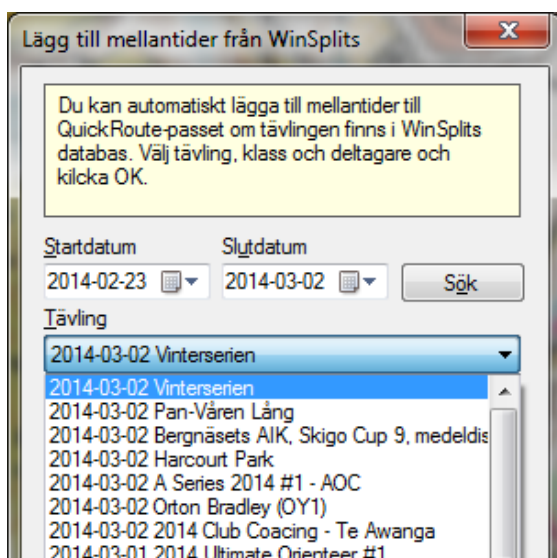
Lägg till mellantider från WinSplits

x

Du kan automatiskt lägga till mellantider till QuickRoute-passet om tävlingen finns i WinSplits databas. Välj tävling, klass och deltagare och kilcka OK.

Startdatum

Slutdatum

2014-02-23

2014-03-02

Sök

Tävling

2014-03-02 Vinterserien

2014-03-02 Vinterserien
2014-03-02 Pan-Våren Lång
2014-03-02 Bergnäsets AIK, Skigo Cup 9, medeldis
2014-03-02 Harcourt Park
2014-03-02 A Series 2014 #1 - AOC
2014-03-02 Orton Bradley (OY1)
2014-03-02 2014 Club Coacing - Te Awanga
2014-03-01 2014 Ultimate Orienteer #1